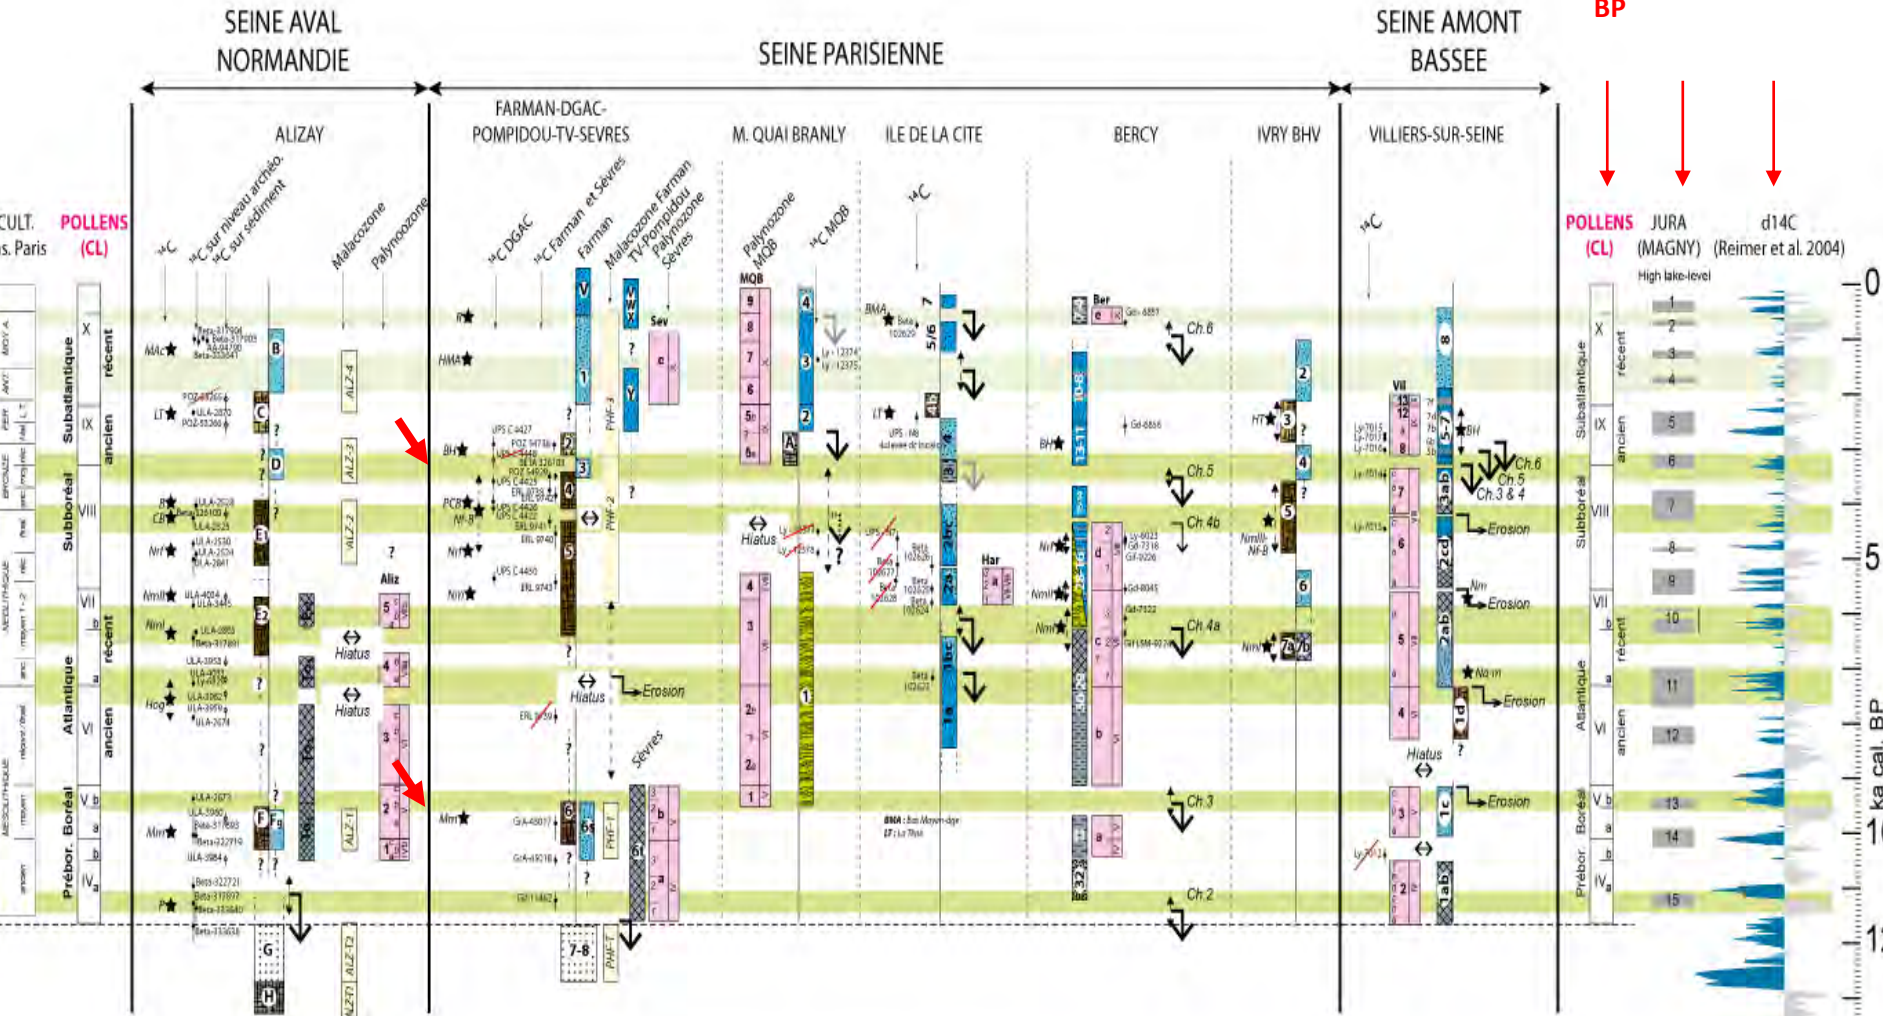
SEINE AVAL NORMANDIE

SEINE PARISIENNE

SEINE AMONT BASSEE

BP

ALIZAY

FARMAN-DGAC-POMPIDOU-TV-SEVRES

M. QUAI BRANLY

ILE DE LA CITE

BERCY

IVRY BHV

VILLIERS-SUR-SEINE

CULT. s. Paris

POLLENS (CL)

$^{14}C$ sur niveau archéo.

$^{14}C$ sur sédiment

Malacozone

Palynozone

$^{14}C$ DGAC

$^{14}C$ Farman et Sèvres

Farman

Malacozone Farman TV-Pompidou

Palynozone Sèvres

Palynozone MQB

$^{14}C$ MQB

$^{14}C$

$^{14}C$

POLLENS (CL)

JURA (MAGNY)

High lake-level

d14C (Reimer et al. 2004)

0

5

ka cal. BP

Subatlantique

récent

ancien

Subboréal

Atlantique

récent

ancien

Boréal

Prébor.

X

IX

VIII

VII

VI

V

IV

b

a

b

a

b

a

B

C

D

E1

E2

F

Fg

G

H

ALZ-4

ALZ-3

ALZ-2

ALZ-1

ALZ-T2

ALZ-T1

Aliz

Hiatus

Hiatus

V

W

X

Y

Sev

PHF-3

PHF-2

PHF-1

PHF-T

Hiatus

Erosion

Sèvres

7-8

MQB

Hiatus

5/6

4b

BMA

Ber

Har

Ch.6

Ch.5

Ch.4b

Ch.4a

Ch.3

Ch.2

VII

BH

Ch.6

Ch.5

Ch.3 & 4

Erosion

Erosion

Erosion

Erosion

Hiatus

BMA : Bas Moyen-âge

LT : La Tène

1

2

3

4

5

6

7

8

9

10

11

12

13

14

15